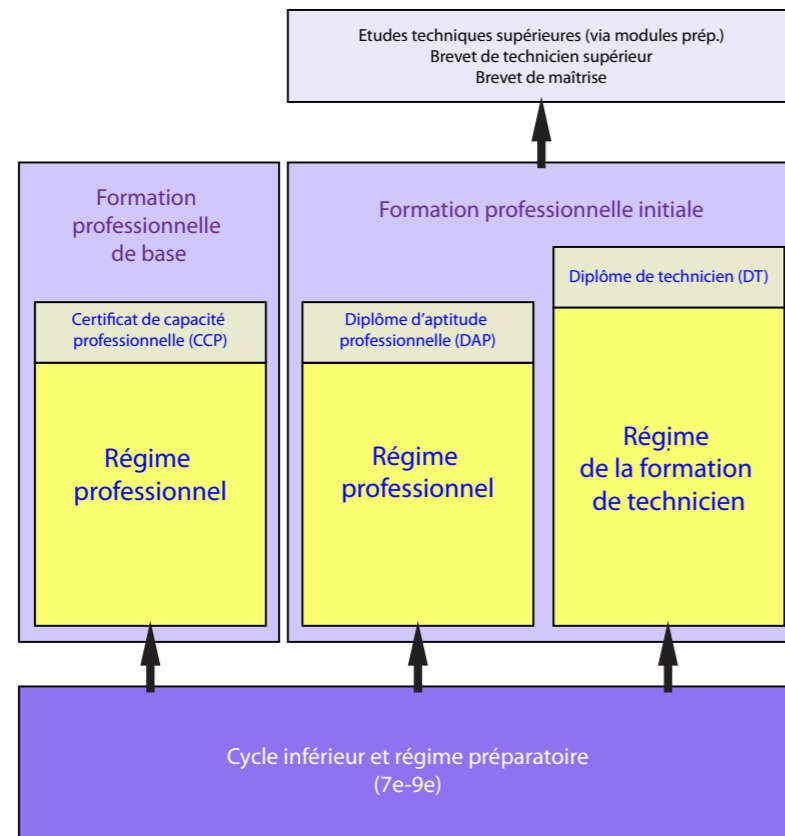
Etudes techniques supérieures (via modules prép.)
Brevet de technicien supérieur
Brevet de maîtrise

Formation professionnelle de base

Certificat de capacité professionnelle (CCP)

Régime professionnel

Formation professionnelle initiale

Diplôme d'aptitude professionnelle (DAP)

Régime professionnel

Diplôme de technicien (DT)

Régime de la formation de technicien

Cycle inférieur et régime préparatoire
(7e-9e)